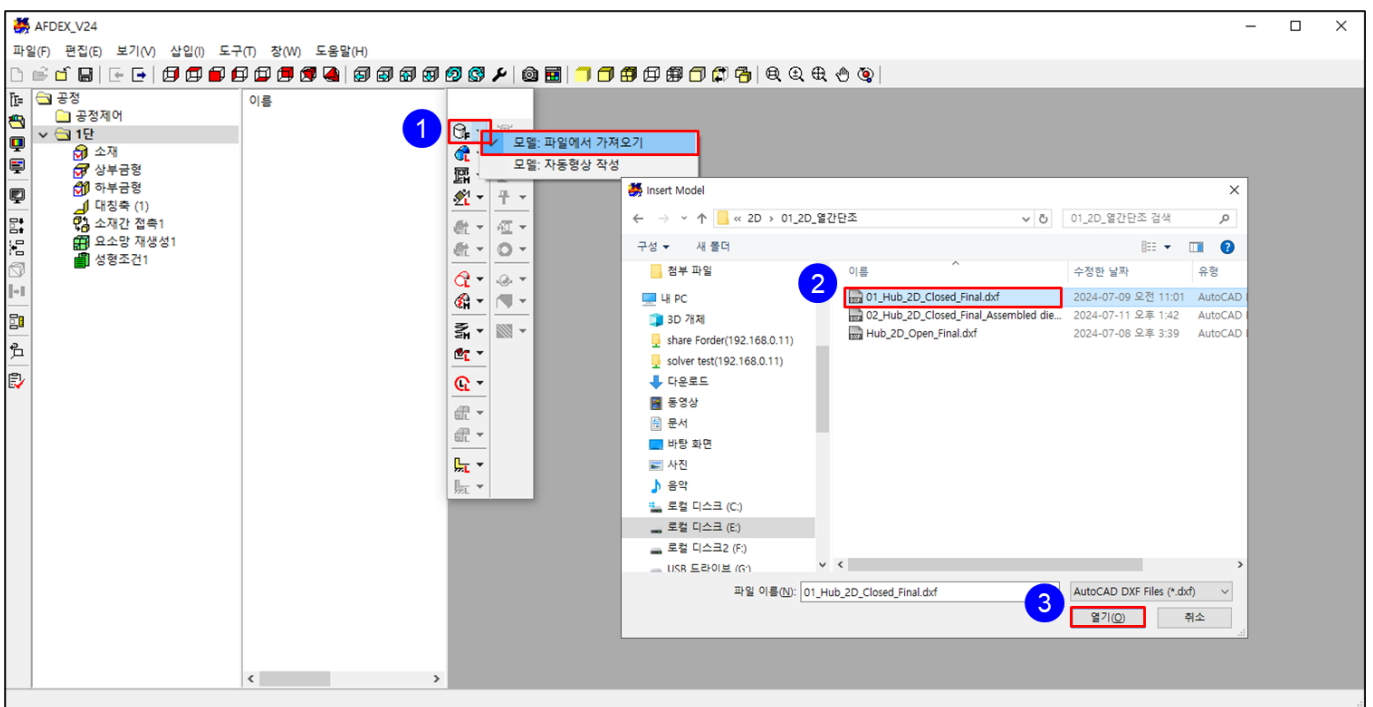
AFDEX_V24

파일(F) 편집(E) 보기(V) 삽입(I) 도구(T) 창(W) 도움말(H)

공정
공정제어
1단
소재
상부금형
하부금형
대칭축 (1)
소재간 접촉1
요소망 재생성1
성형조건1

이름

1

모델: 파일에서 가져오기
모델: 자동형상 작성

Insert Model

« 2D › 01_2D_열간단조

01_2D_열간단조 검색

구성 ▾ 새 폴더

첨부 파일
내 PC
3D 개체
share Forder(192.168.0.11)
solver test(192.168.0.11)
다운로드
동영상
문서
바탕 화면
사진
음악
로컬 디스크 (C:)
로컬 디스크 (E:)
로컬 디스크2 (F:)
USB 드라이브 (G:)

2

| 이름 | 수정한 날짜 | 유형 |
|---|---|---|
| 01_Hub_2D_Closed_Final.dxf | 2024-07-09 오전 11:01 | AutoCAD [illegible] |
| 02_Hub_2D_Closed_Final_Assembled die... | 2024-07-11 오후 1:42 | AutoCAD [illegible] |
| Hub_2D_Open_Final.dxf | 2024-07-08 오후 3:39 | AutoCAD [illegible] |

파일 이름(N): 01_Hub_2D_Closed_Final.dxf

AutoCAD DXF Files (*.dxf)

3

열기(O)
취소